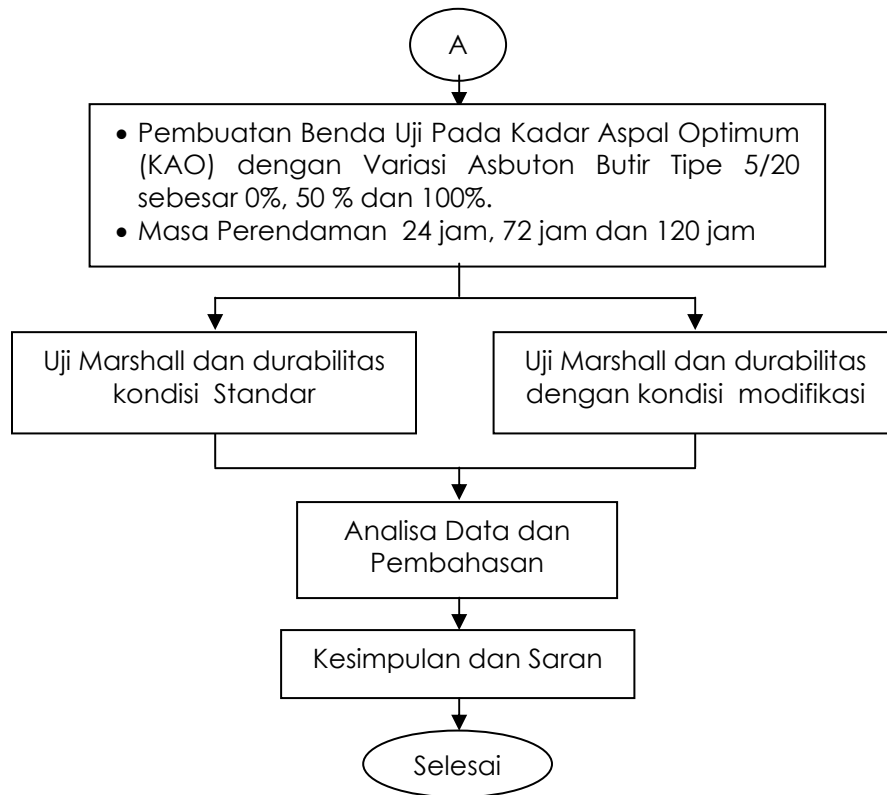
A

• Pembuatan Benda Uji Pada Kadar Aspal Optimum (KAO) dengan Variasi Asbuton Butir Tipe 5/20 sebesar 0%, 50 % dan 100%.
• Masa Perendaman 24 jam, 72 jam dan 120 jam

Uji Marshall dan durabilitas kondisi Standar

Uji Marshall dan durabilitas dengan kondisi modifikasi

Analisa Data dan Pembahasan

Kesimpulan dan Saran

Selesai